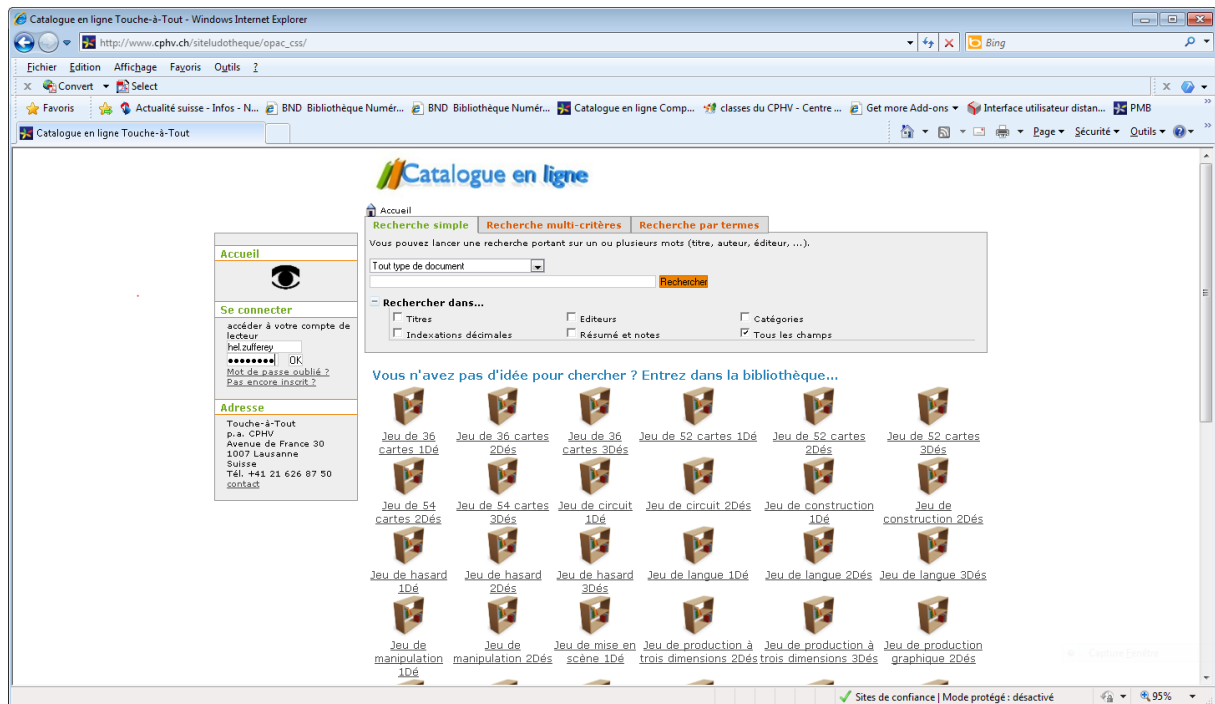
Catalogue en ligne Touche-à-Tout - Windows Internet Explorer

http://www.cphv.ch/siteludotheque/opac_css/

Bing

Fichier Edition Affichage Favoris Outils ?

Convert Select

Favoris Actualité suisse - Infos - N... BND Bibliothèque Numér... BND Bibliothèque Numér... Catalogue en ligne Comp... classes du CPHV - Centre ... Get more Add-ons Interface utilisateur distan... PMB

Catalogue en ligne Touche-à-Tout

Page Sécurité Outils

Catalogue en ligne

Accueil

Recherche simple | Recherche multi-critères | Recherche par termes

Vous pouvez lancer une recherche portant sur un ou plusieurs mots (titre, auteur, éditeur, ...).

Tout type de document

Rechercher

Rechercher dans...

Titres
Editeurs
Catégories
Indexations décimales
Résumé et notes
Tous les champs

Vous n'avez pas d'idée pour chercher ? Entrez dans la bibliothèque...

Jeu de 36 cartes 1Dé
Jeu de 36 cartes 2Dés
Jeu de 36 cartes 3Dés
Jeu de 52 cartes 1Dé
Jeu de 52 cartes 2Dés
Jeu de 52 cartes 3Dés
Jeu de 54 cartes 2Dés
Jeu de 54 cartes 3Dés
Jeu de circuit 1Dé
Jeu de circuit 2Dés
Jeu de construction 1Dé
Jeu de construction 2Dés
Jeu de hasard 1Dé
Jeu de hasard 2Dés
Jeu de hasard 3Dés
Jeu de langue 1Dé
Jeu de langue 2Dés
Jeu de langue 3Dés
Jeu de manipulation 1Dé
Jeu de manipulation 2Dés
Jeu de mise en scène 1Dé
Jeu de production à trois dimensions 2Dés
Jeu de production à trois dimensions 3Dés
Jeu de production graphique 2Dés

Accueil

Se connecter
accéder à votre compte de lecteur
hel zufferey
•••••••• OK
Mot de passe oublié ?
Pas encore inscrit ?

Adresse
Touche-à-Tout
p.a. CPHV
Avenue de France 30
1007 Lausanne
Suisse
Tél. +41 21 626 87 50
contact

Sites de confiance | Mode protégé : désactivé
95%